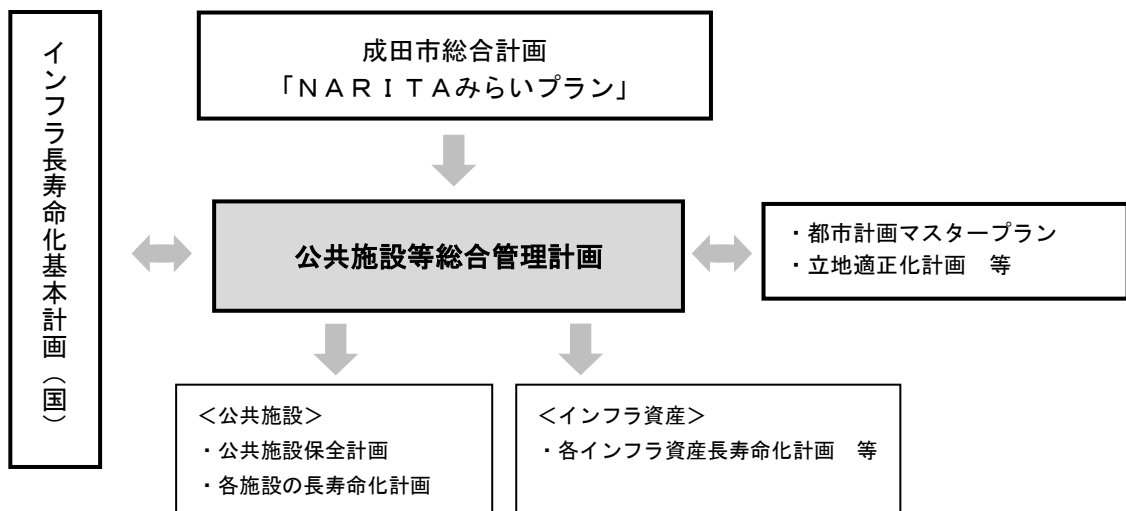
インフラ長寿命化基本計画（国）

成田市総合計画
「ＮＡＲＩＴＡみらいプラン」

公共施設等総合管理計画

・都市計画マスタープラン
・立地適正化計画　等

＜公共施設＞
・公共施設保全計画
・各施設の長寿命化計画

＜インフラ資産＞
・各インフラ資産長寿命化計画　等